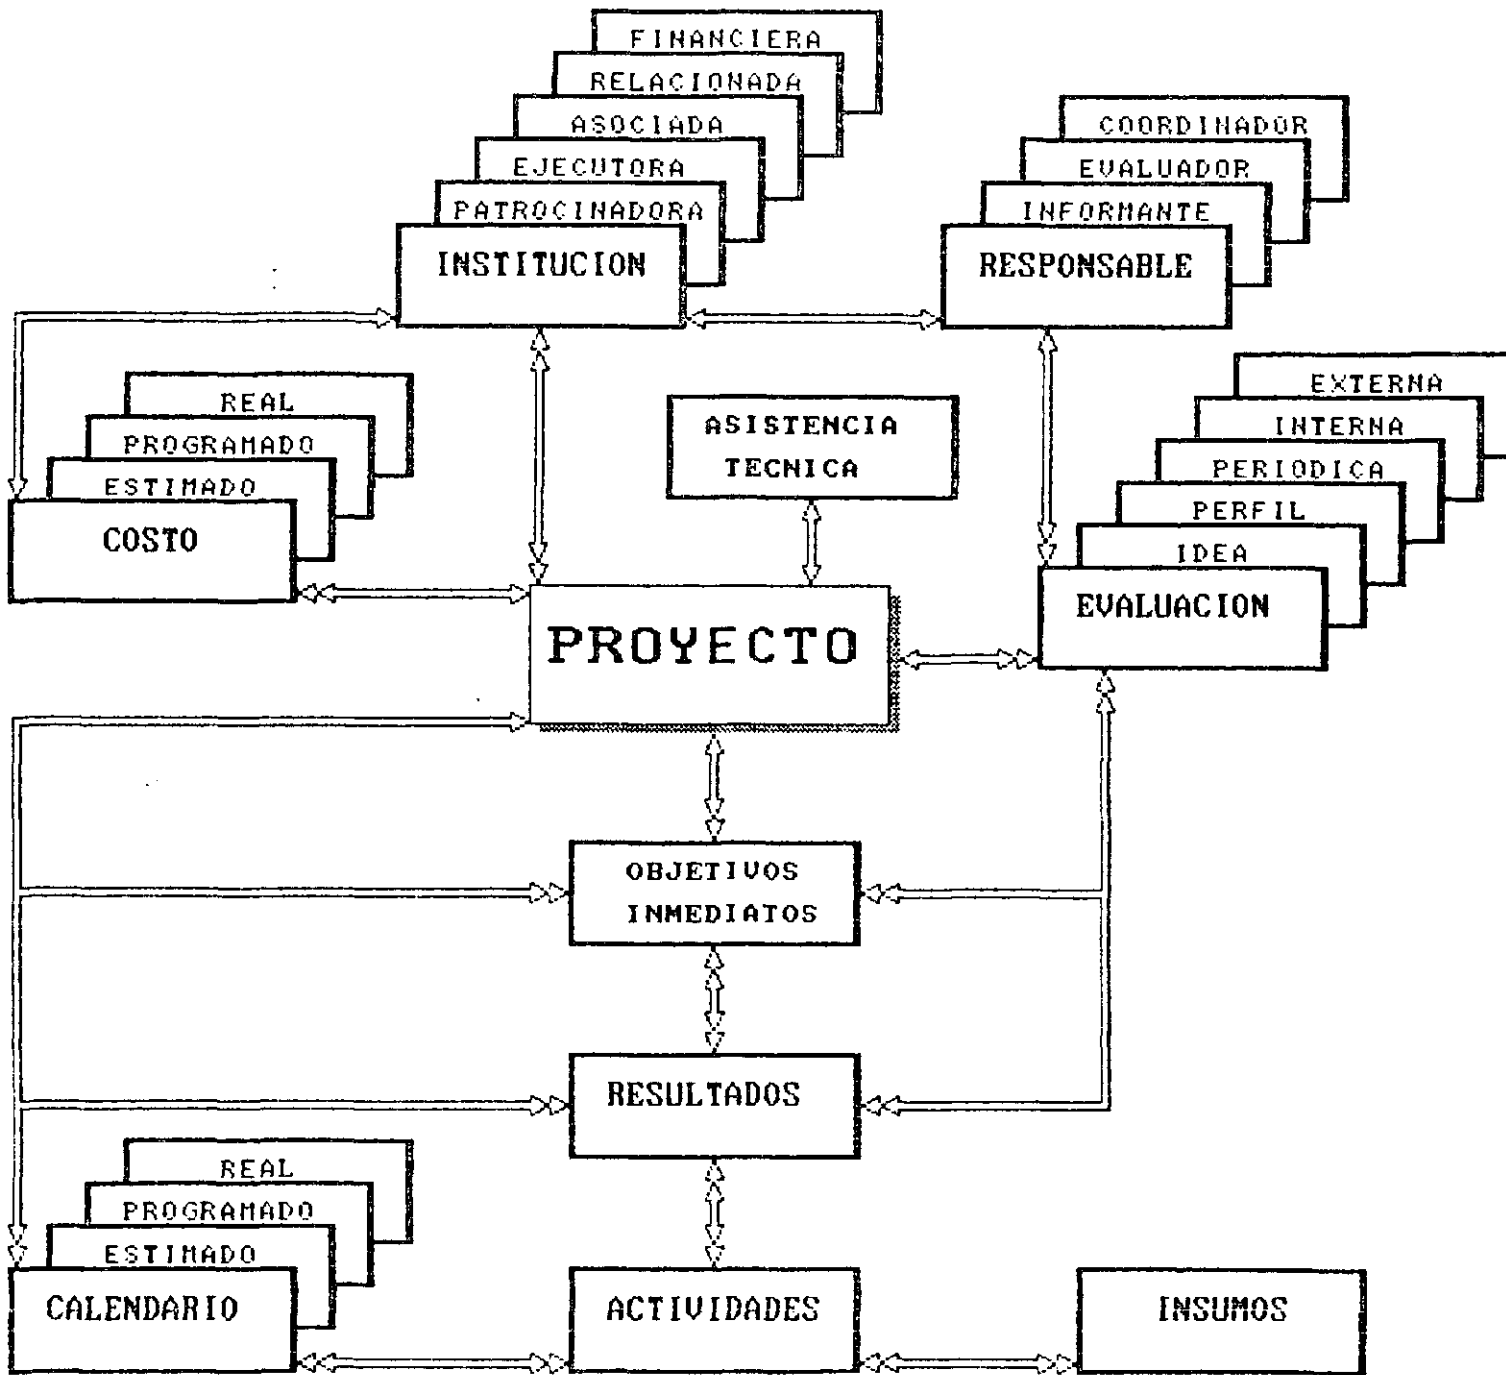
FINANCIERA
RELACIONADA
ASOCIADA
EJECUTORA
PATROCINADORA
INSTITUCION

COORDINADOR
EVALUADOR
INFORMANTE
RESPONSABLE

REAL
PROGRAMADO
ESTIMADO
COSTO

ASISTENCIA TECNICA

EXTERNA
INTERNA
PERIODICA
PERFIL
IDEA
EVALUACION

PROYECTO

OBJETIVOS INMEDIATOS

RESULTADOS

REAL
PROGRAMADO
ESTIMADO
CALENDARIO

ACTIVIDADES

INSUMOS